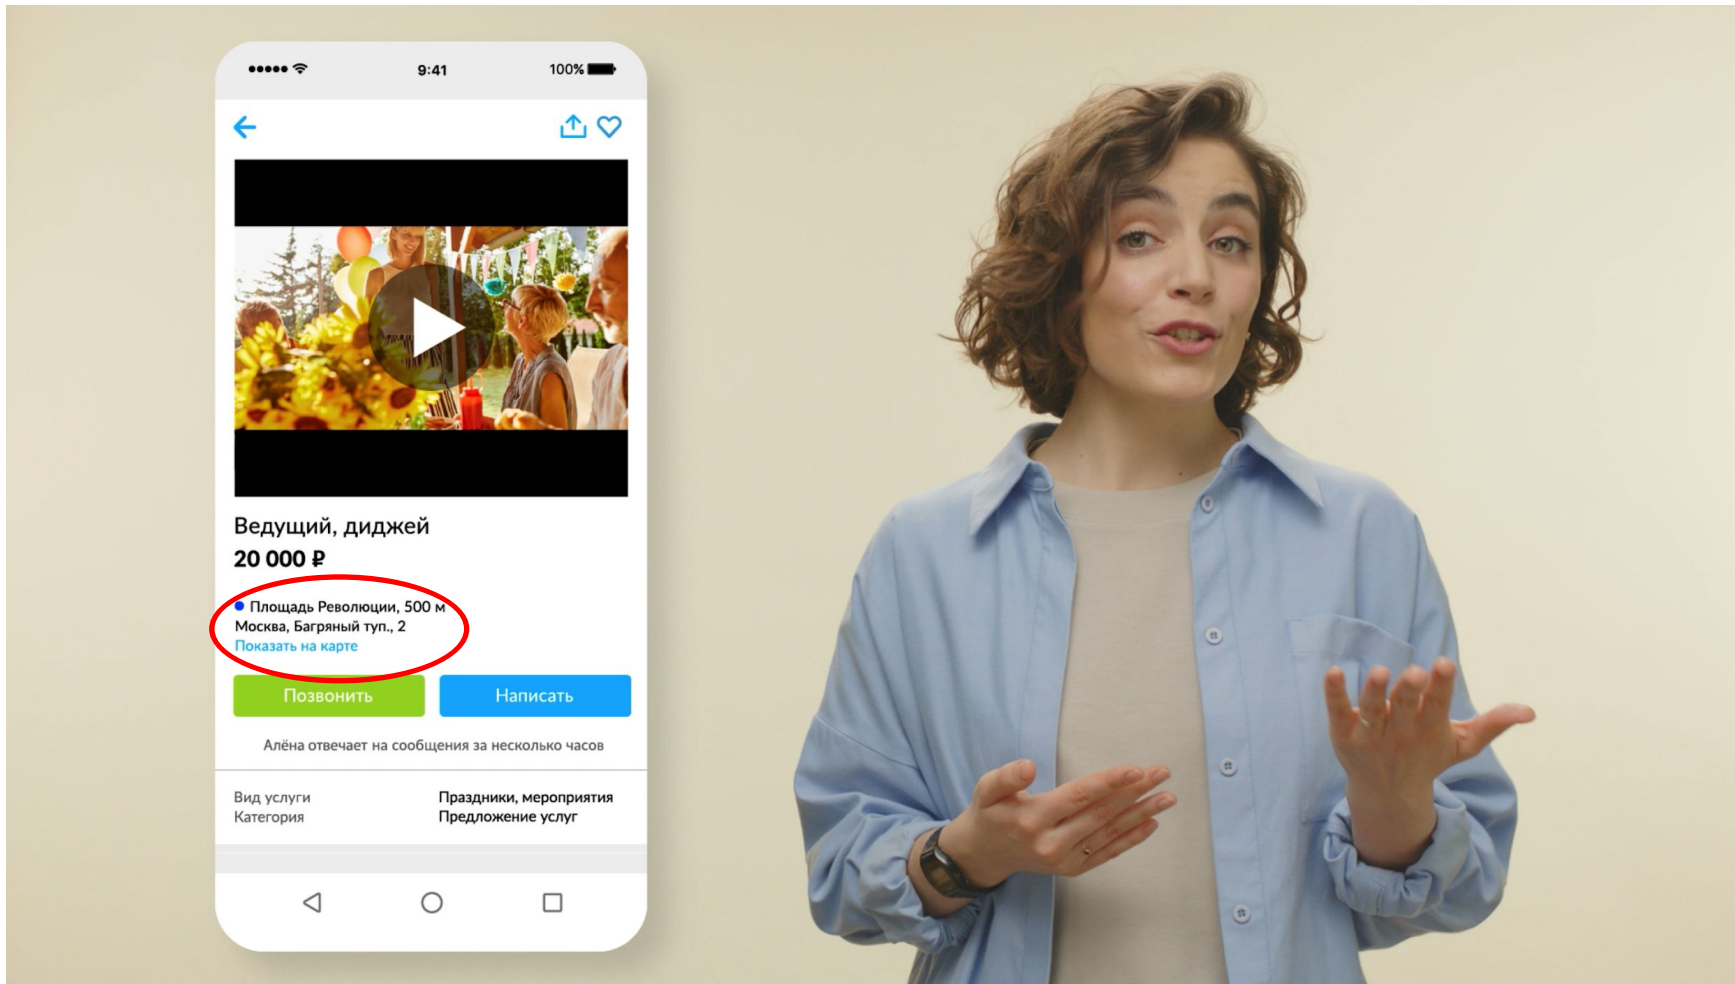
9:41
100%

Ведущий, диджей
20 000 ₽

Площадь Революции, 500 м
Москва, Багряный туп., 2
Показать на карте

Позвонить
Написать

Алёна отвечает на сообщения за несколько часов

| Вид услуги | Праздники, мероприятия |
|---|---|
| Категория | Предложение услуг |